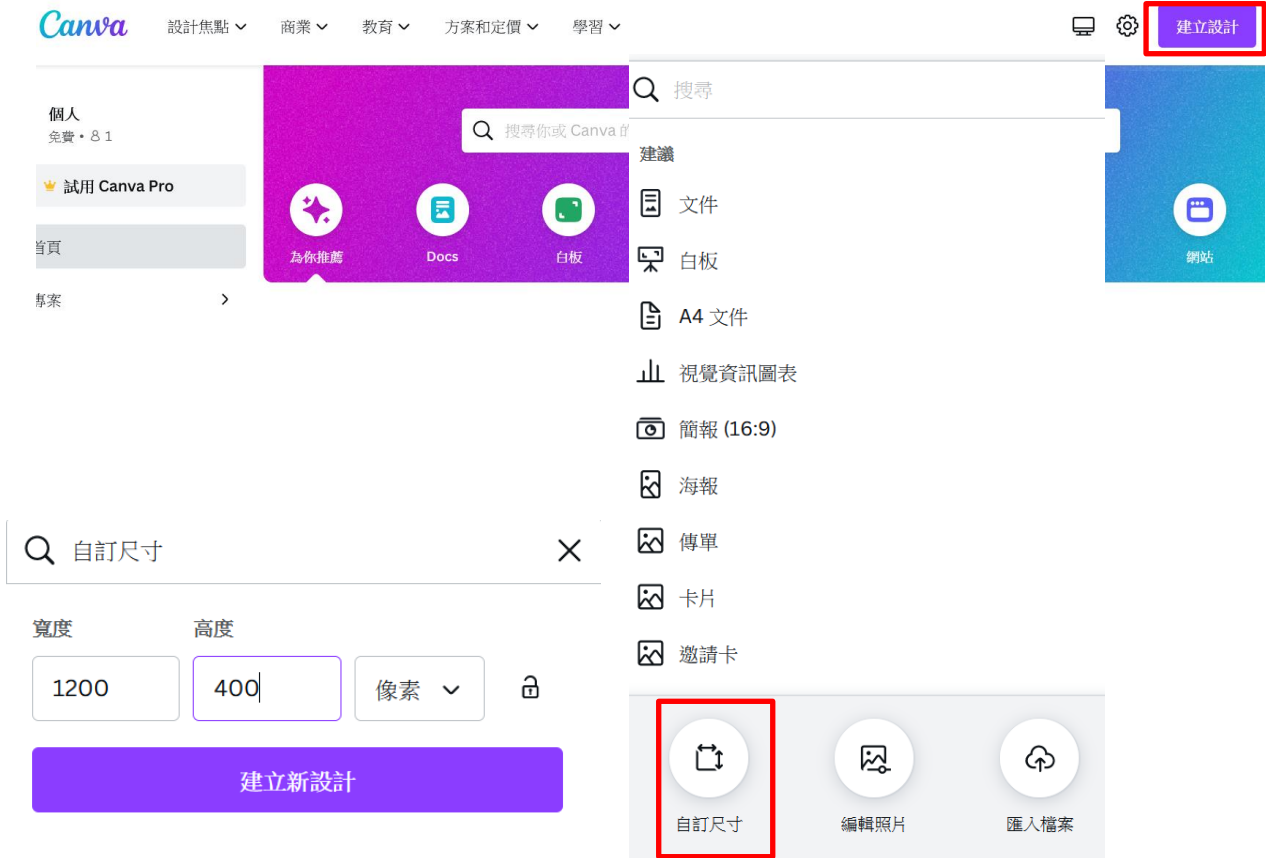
Canva 設計焦點 商業 教育 方案和定價 學習

建立設計

個人
免費 • 8 1

試用 Canva Pro

首頁

專案

搜尋你或 Canva 的

為你推薦 Docs 白板

網站

搜尋

建議

文件

白板

A4 文件

視覺資訊圖表

簡報 (16:9)

海報

傳單

卡片

邀請卡

自訂尺寸 編輯照片 匯入檔案

自訂尺寸

寬度 高度

1200 400 像素

建立新設計